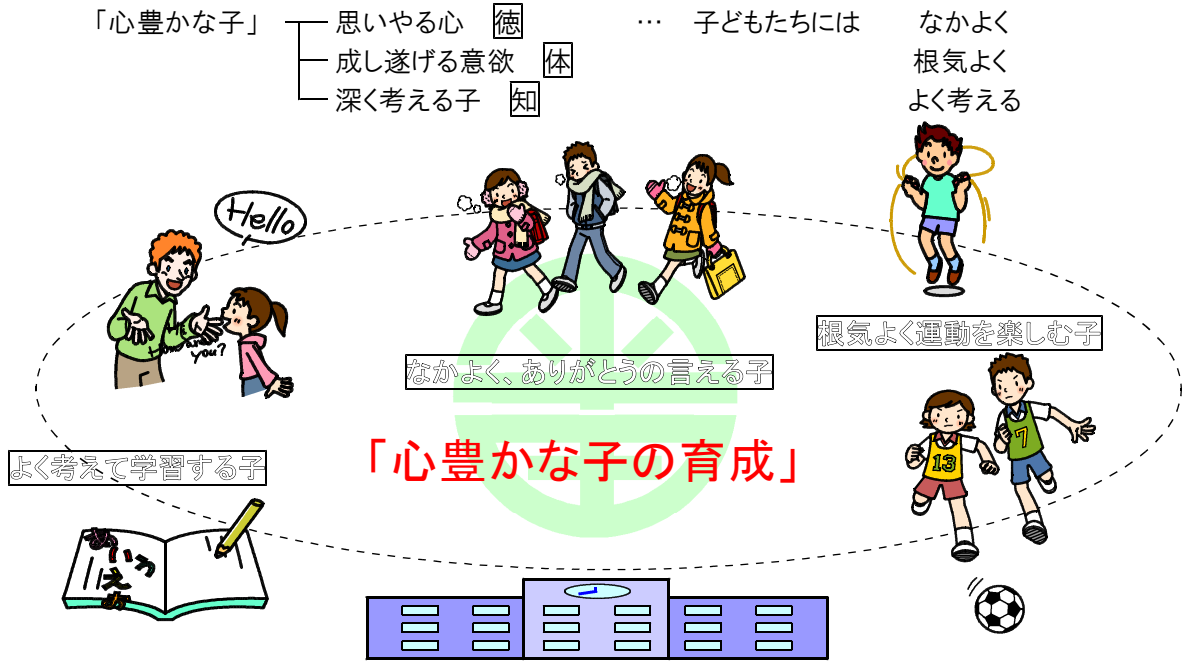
「心豊かな子」 思いやる心 徳 … 子どもたちには なかよく
成し遂げる意欲 体 根気よく
深く考える子 知 よく考える

Hello

How are you?

なかよく、ありがとうの言える子

根気よく運動を楽しむ子

よく考えて学習する子

「心豊かな子の育成」

13

7

あいう えお